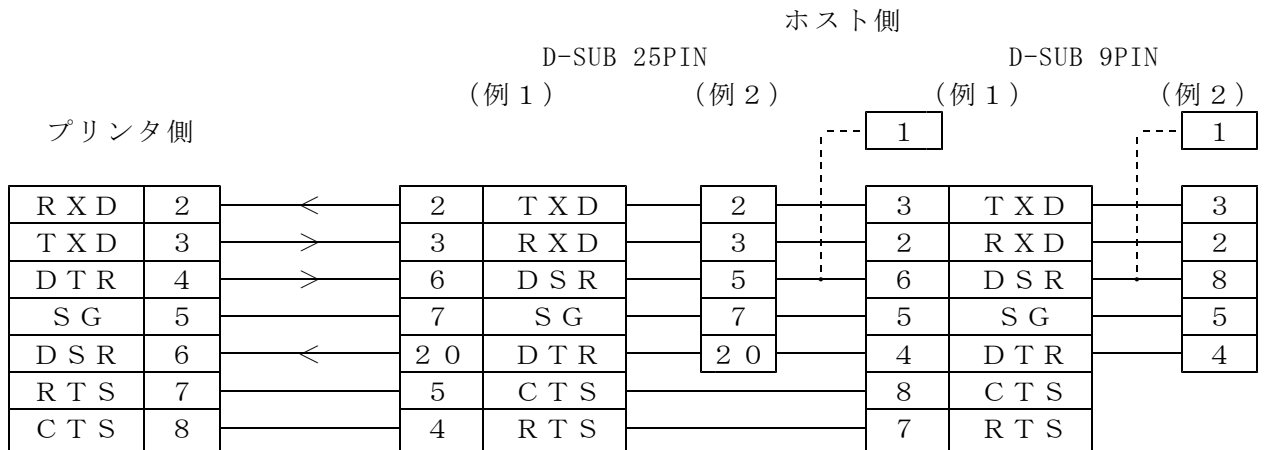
ホスト側

D-SUB 25PIN

D-SUB 9PIN

（例１）　（例２）　（例１）　（例２）

プリンタ側

1　1

| ＲＸＤ | 2 | ＜ | 2 | ＴＸＤ | 2 | 3 | ＴＸＤ | 3 |
|---|---|---|---|---|---|---|---|---|
| ＴＸＤ | 3 | ＞ | 3 | ＲＸＤ | 3 | 2 | ＲＸＤ | 2 |
| ＤＴＲ | 4 | ＞ | 6 | ＤＳＲ | 5 | 6 | ＤＳＲ | 8 |
| ＳＧ | 5 | | 7 | ＳＧ | 7 | 5 | ＳＧ | 5 |
| ＤＳＲ | 6 | ＜ | ２０ | ＤＴＲ | ２０ | 4 | ＤＴＲ | 4 |
| ＲＴＳ | 7 | | 5 | ＣＴＳ | | 8 | ＣＴＳ | |
| ＣＴＳ | 8 | | 4 | ＲＴＳ | | 7 | ＲＴＳ | |